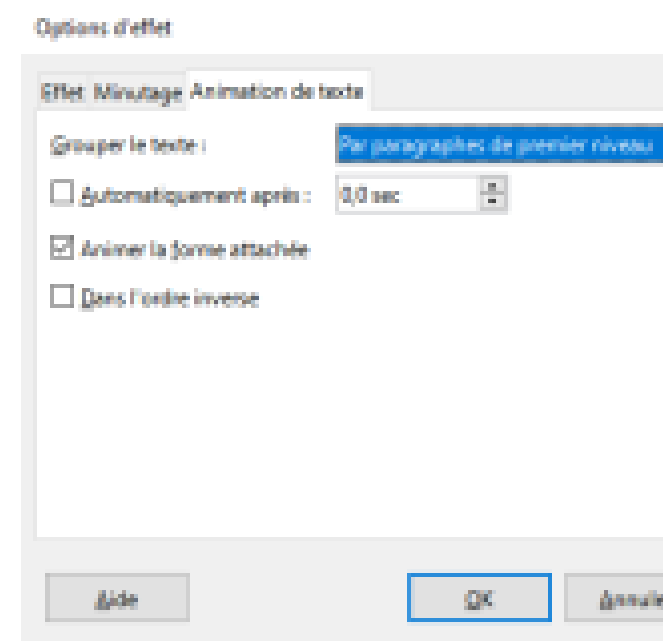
Options d'effet

Effet Minutage Animation de texte

Grouper le texte : Par paragraphes de premier niveau

Automatiquement après : 0,0 sec

Animer la forme attachée

Dans l'ordre inverse

Aide

OK

Annule